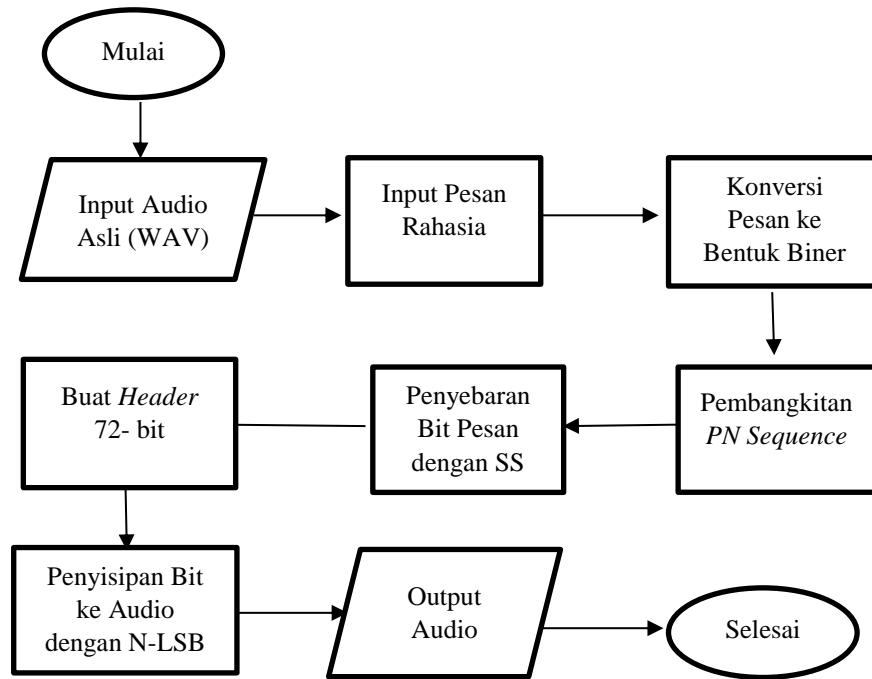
Mulai

Input Audio Asli (WAV)

Input Pesan Rahasia

Konversi Pesan ke Bentuk Biner

Pembangkitan *PN Sequence*

Penyebaran Bit Pesan dengan SS

Buat *Header* 72- bit

Penyisipan Bit ke Audio dengan N-LSB

Output Audio

Selesai